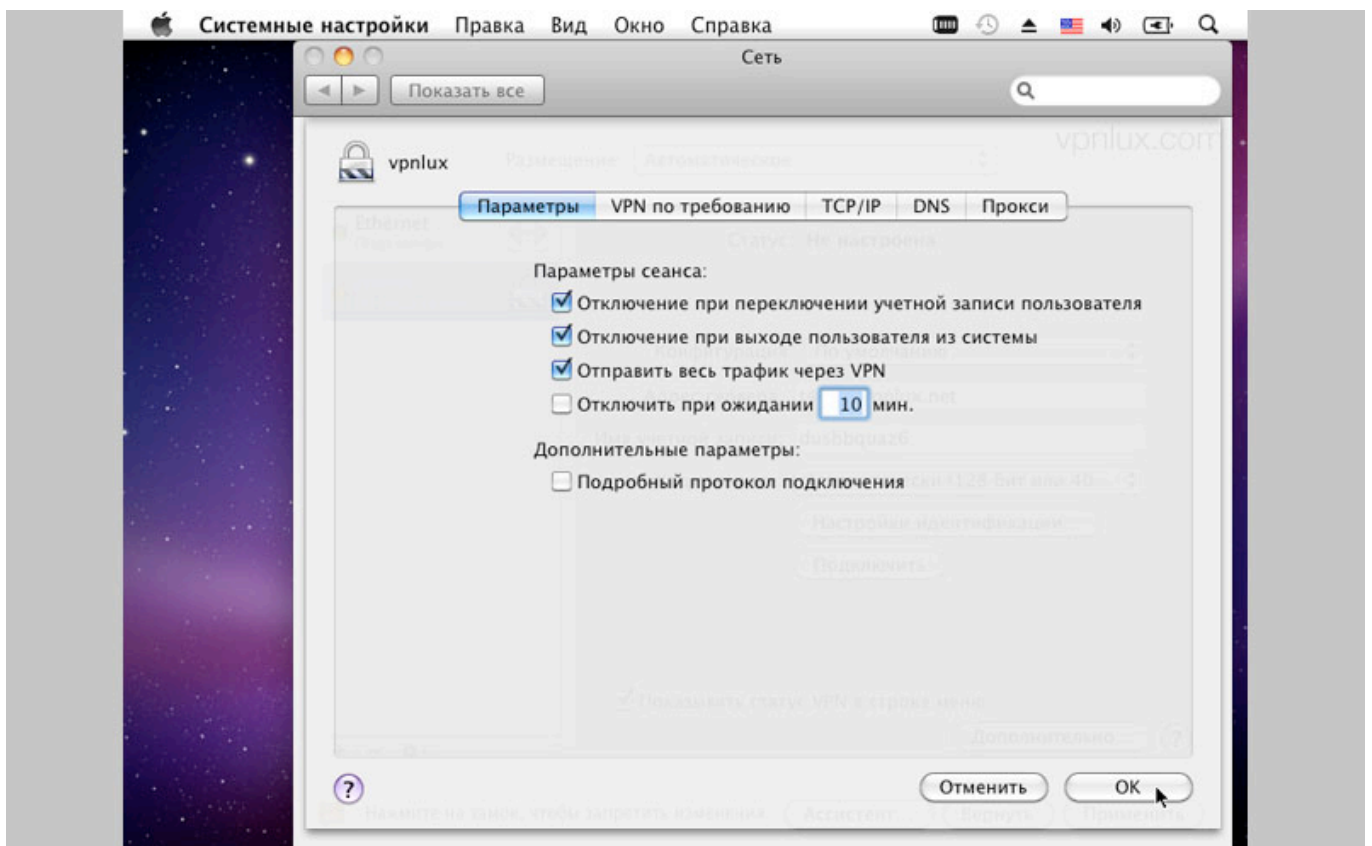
Системные настройки Правка Вид Окно Справка

Сеть

Показать все

vpnlux.com

vpnlux

Параметры | VPN по требованию | TCP/IP | DNS | Прокси

Параметры сеанса:

☑ Отключение при переключении учетной записи пользователя

☑ Отключение при выходе пользователя из системы

☑ Отправить весь трафик через VPN

☐ Отключить при ожидании 10 мин.

Дополнительные параметры:

☐ Подробный протокол подключения

?

Отменить

OK